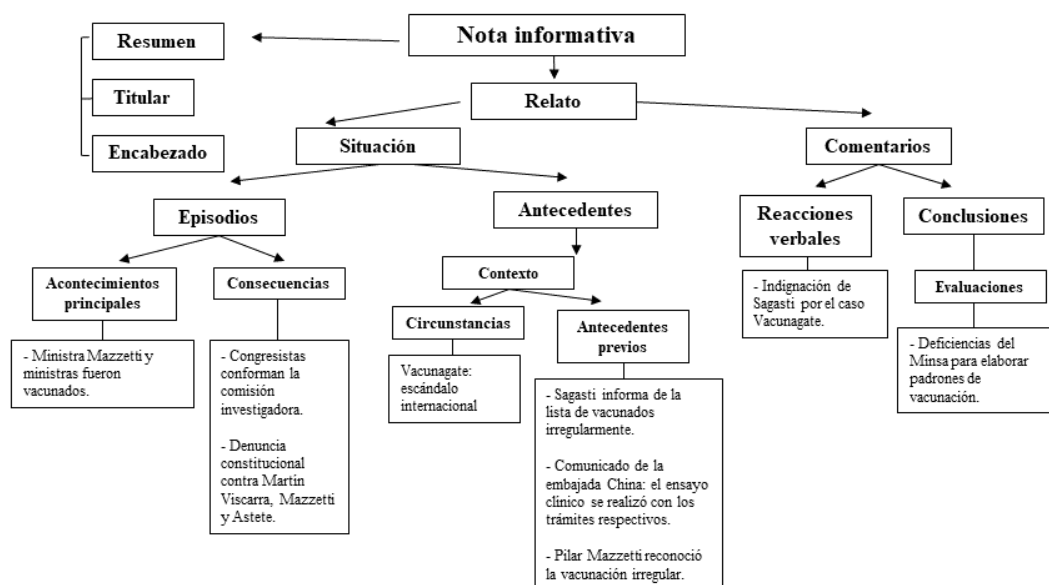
Nota informativa

Resumen

Titular

Encabezado

Relato

Situación

Comentarios

Episodios

Antecedentes

Reacciones verbales

Conclusiones

Acontecimientos principales

Consecuencias

Contexto

- Indignación de Sagasti por el caso Vacunagate.

Evaluaciones

Circunstancias

Antecedentes previos

- Ministra Mazzetti y ministras fueron vacunados.

- Congresistas conforman la comisión investigadora.

- Denuncia constitucional contra Martín Viscarra, Mazzetti y Astete.

Vacunagate: escándalo internacional

- Sagasti informa de la lista de vacunados irregularmente.

- Comunicado de la embajada China: el ensayo clínico se realizó con los trámites respectivos.

- Pilar Mazzetti reconoció la vacunación irregular.

- Deficiencias del Minsa para elaborar padrones de vacunación.